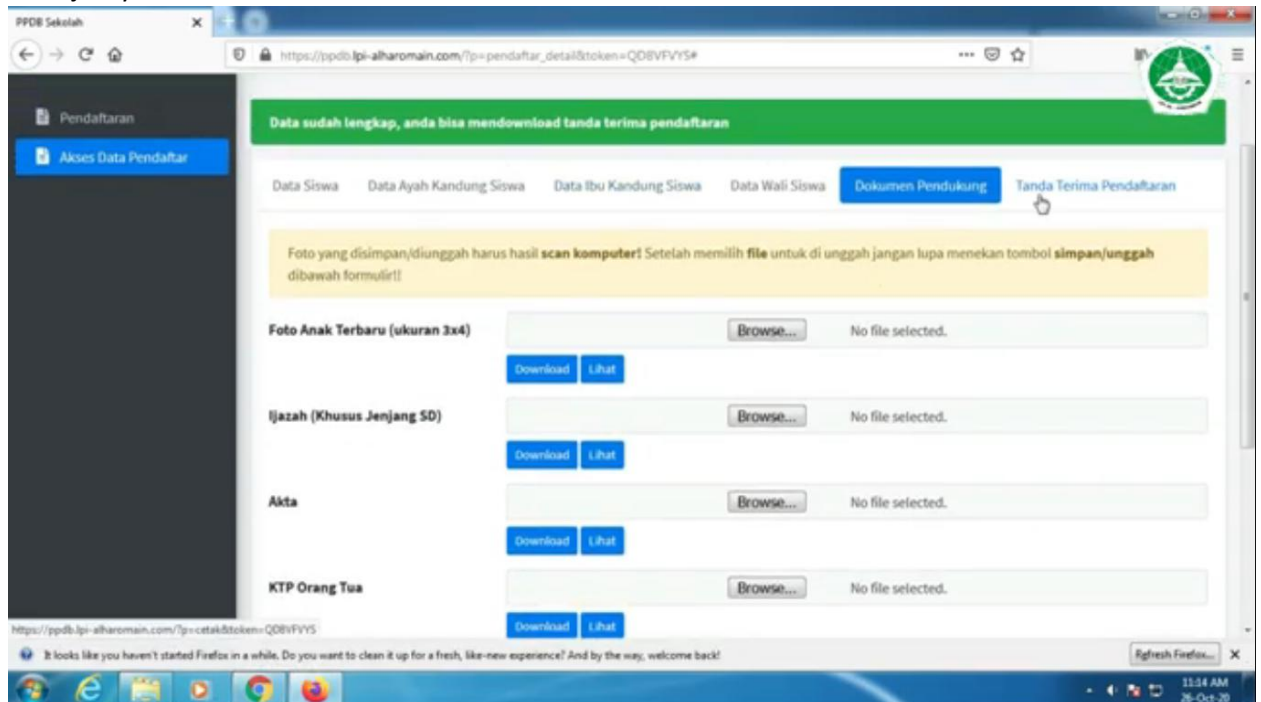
PPDB Sekolah ×

https://ppdb.lpi-alharomain.com/?p=pendaftar_detail&token=QD8VFVYS#

Pendaftaran

Akses Data Pendaftar

Data sudah lengkap, anda bisa mendownload tanda terima pendaftaran

Data Siswa | Data Ayah Kandung Siswa | Data Ibu Kandung Siswa | Data Wali Siswa | Dokumen Pendukung | Tanda Terima Pendaftaran

Foto yang disimpan/diunggah harus hasil **scan komputer!** Setelah memilih **file** untuk di unggah jangan lupa menekan tombol **simpan/unggah** dibawah formulir!!

Foto Anak Terbaru (ukuran 3x4) Browse... No file selected.
Download Lihat

Ijazah (Khusus Jenjang SD) Browse... No file selected.
Download Lihat

Akta Browse... No file selected.
Download Lihat

KTP Orang Tua Browse... No file selected.
Download Lihat

https://ppdb.lpi-alharomain.com/?p=cetak&token=QD8VFVYS

It looks like you haven't started Firefox in a while. Do you want to clean it up for a fresh, like-new experience? And by the way, welcome back!

Refresh Firefox... ×

11:14 AM
26-Oct-20